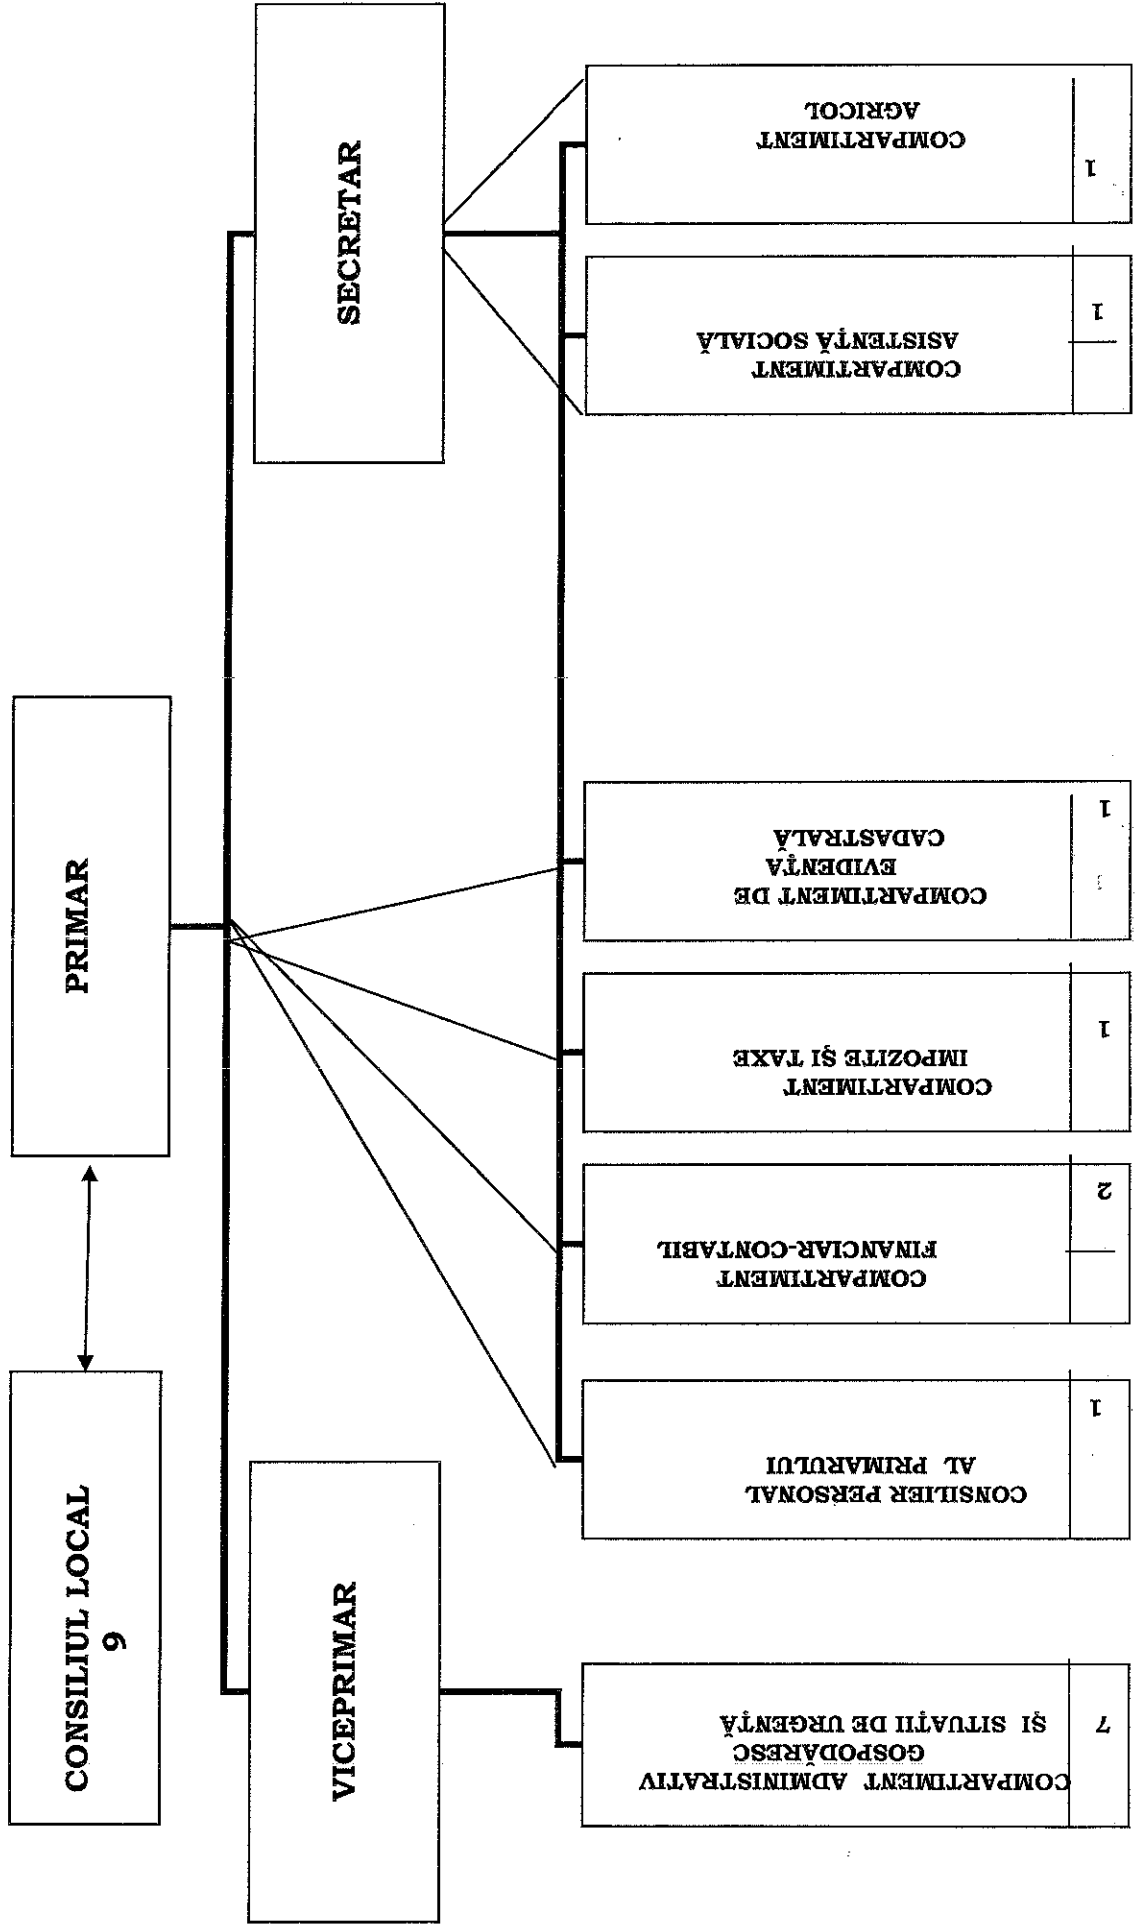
CONSILIUL LOCAL
9

PRIMAR

SECRETAR

VICEPRIMAR

COMPARTIMENT
AGRICOL
1

COMPARTIMENT
ASISTENȚĂ SOCIALĂ
1

COMPARTIMENT DE
EVIDENȚĂ
CADASTRALĂ
1

COMPARTIMENT
IMPOZITE ȘI TAXE
1

COMPARTIMENT
FINANCIAR-CONTABIL
2

CONSILIER PERSONAL
AL PRIMARULUI
1

COMPARTIMENT ADMINISTRATIV
GOSPODĂRESC
ȘI SITUAȚII DE URGENȚĂ
7